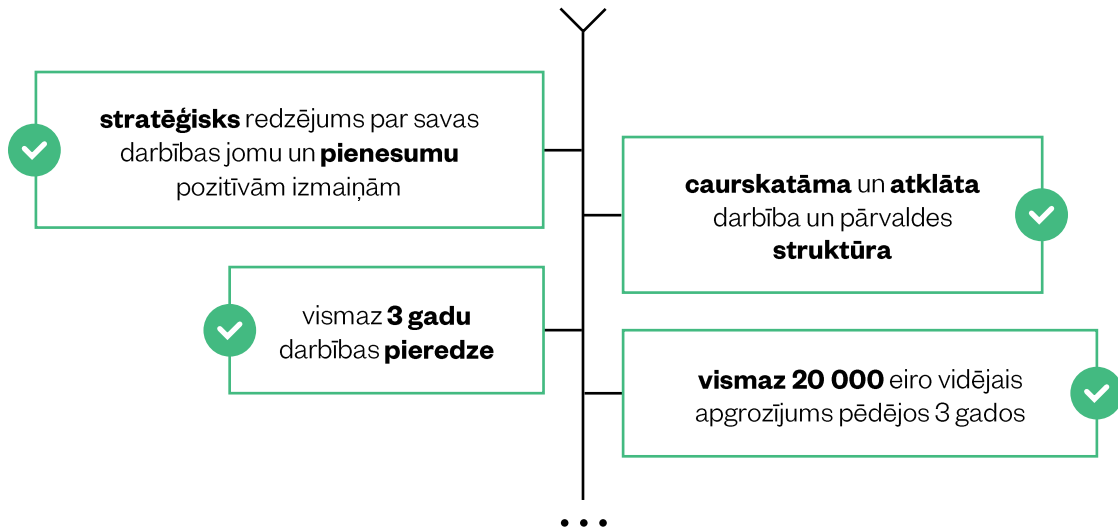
**stratēģisks** redzējums par savas darbības jomu un **pienesumu** pozitīvām izmaiņām

**caurskatāma** un **atklāta** darbība un pārvaldes **struktūra**

vismaz **3 gadu** darbības **pieredze**

**vismaz 20 000** eiro vidējais apgrozījums pēdējos 3 gados

...